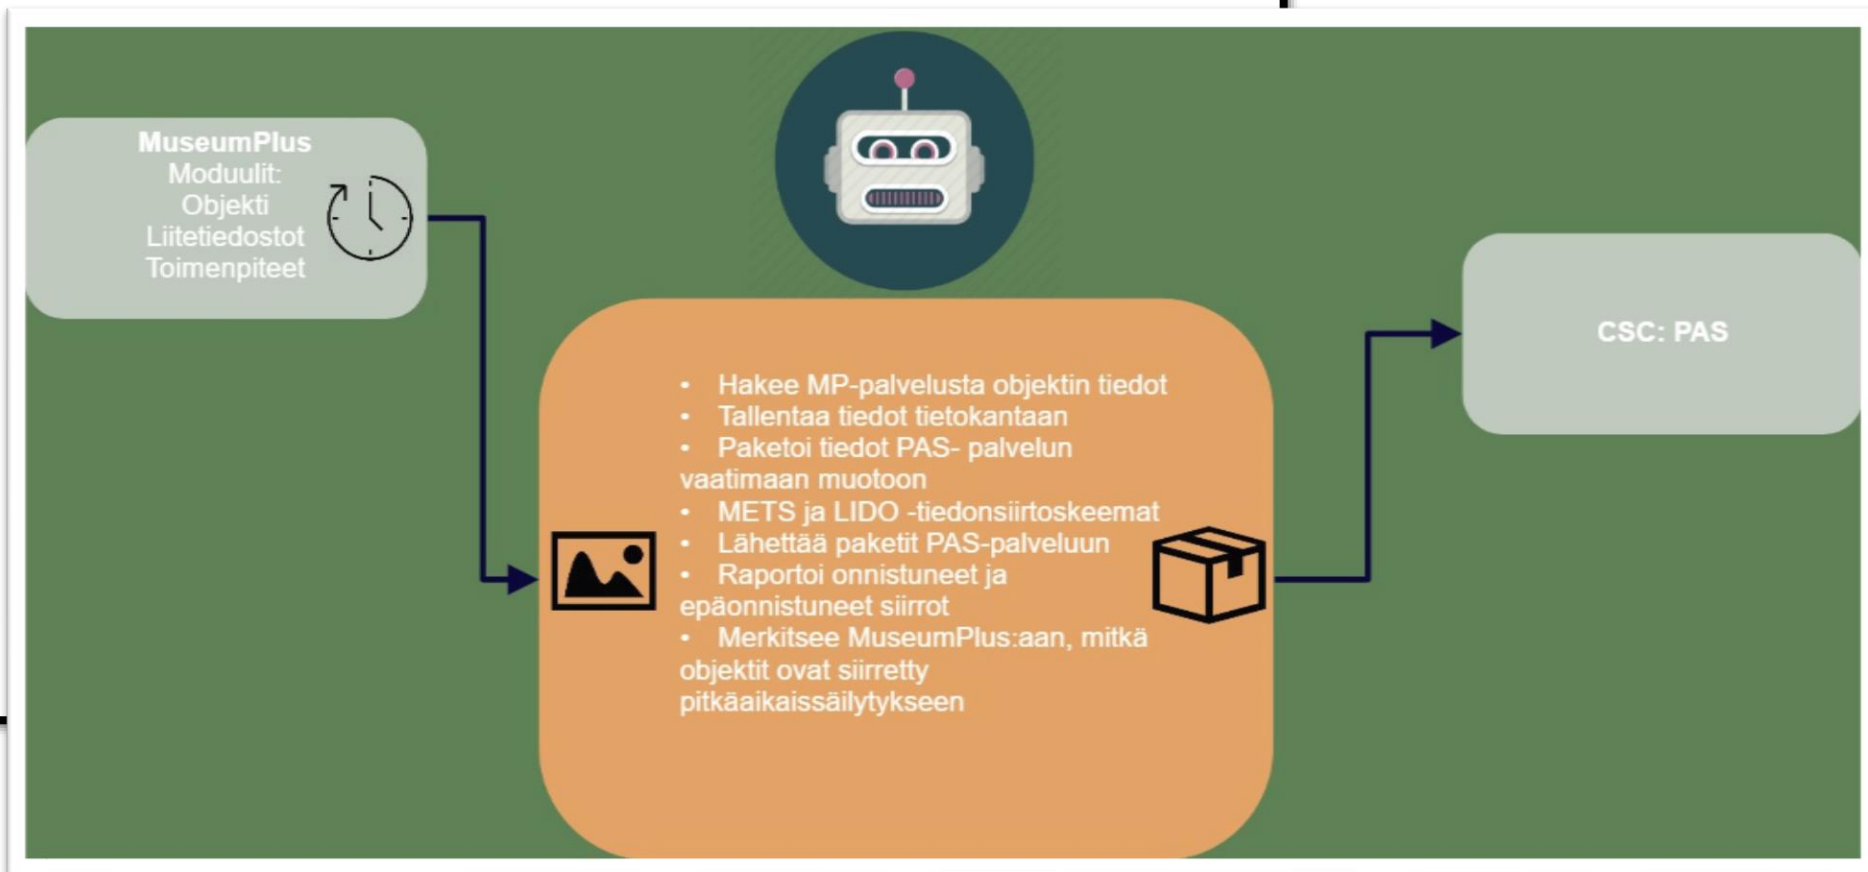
**MuseumPlus**
Moduulit:
Objekti
Liitetiedostot
Toimenpiteet

- Hakee MP-palvelusta objektin tiedot
- Tallentaa tiedot tietokantaan
- Paketoi tiedot PAS- palvelun vaatimaan muotoon
- METS ja LIDO -tiedonsiirtoskeemat
- Lähettää paketit PAS-palveluun
- Raportoi onnistuneet ja epäonnistuneet siirrot
- Merkitsee MuseumPlus:aan, mitkä objektit ovat siirretty pitkäaikaissäilytykseen

CSC: PAS